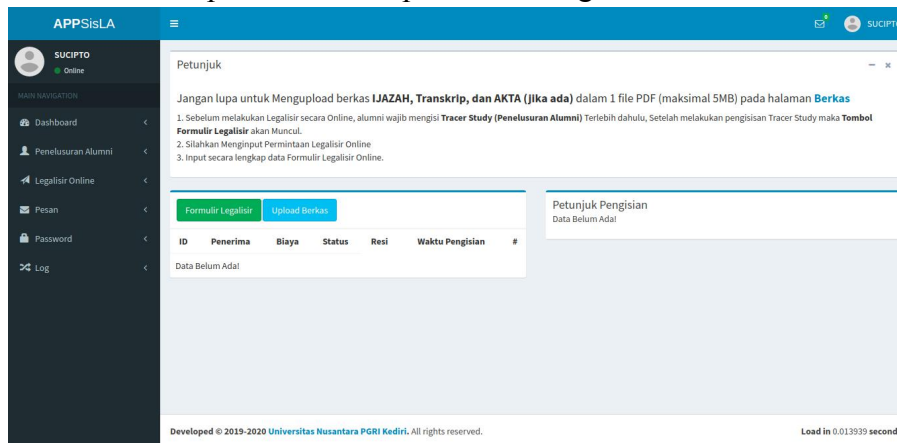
APPSisLA

SUCIPTO
Online

MAIN NAVIGATION
Dashboard
Penelusuran Alumni
Legalisir Online
Pesan
Password
Log

SUCIPTO

Petunjuk

Jangan lupa untuk Mengupload berkas **IJAZAH, Transkrip, dan AKTA (Jika ada)** dalam 1 file PDF (maksimal 5MB) pada halaman **Berkas**

1. Sebelum melakukan Legalisir secara Online, alumni wajib mengisi **Tracer Study (Penelusuran Alumni)** Terlebih dahulu, Setelah melakukan pengisisan Tracer Study maka **Tombol Formulir Legalisir** akan Muncul.
2. Silahkan Menginput Permintaan Legalisir Online
3. Input secara lengkap data Formulir Legalisir Online.

Formulir Legalisir | Upload Berkas

| ID | Penerima | Biaya | Status | Resi | Waktu Pengisian | # |
|---|---|---|---|---|---|---|
| Data Belum Ada! | | | | | | |

Petunjuk Pengisian
Data Belum Ada!

Developed © 2019-2020 Universitas Nusantara PGRI Kediri. All rights reserved.

Load in 0.013939 second